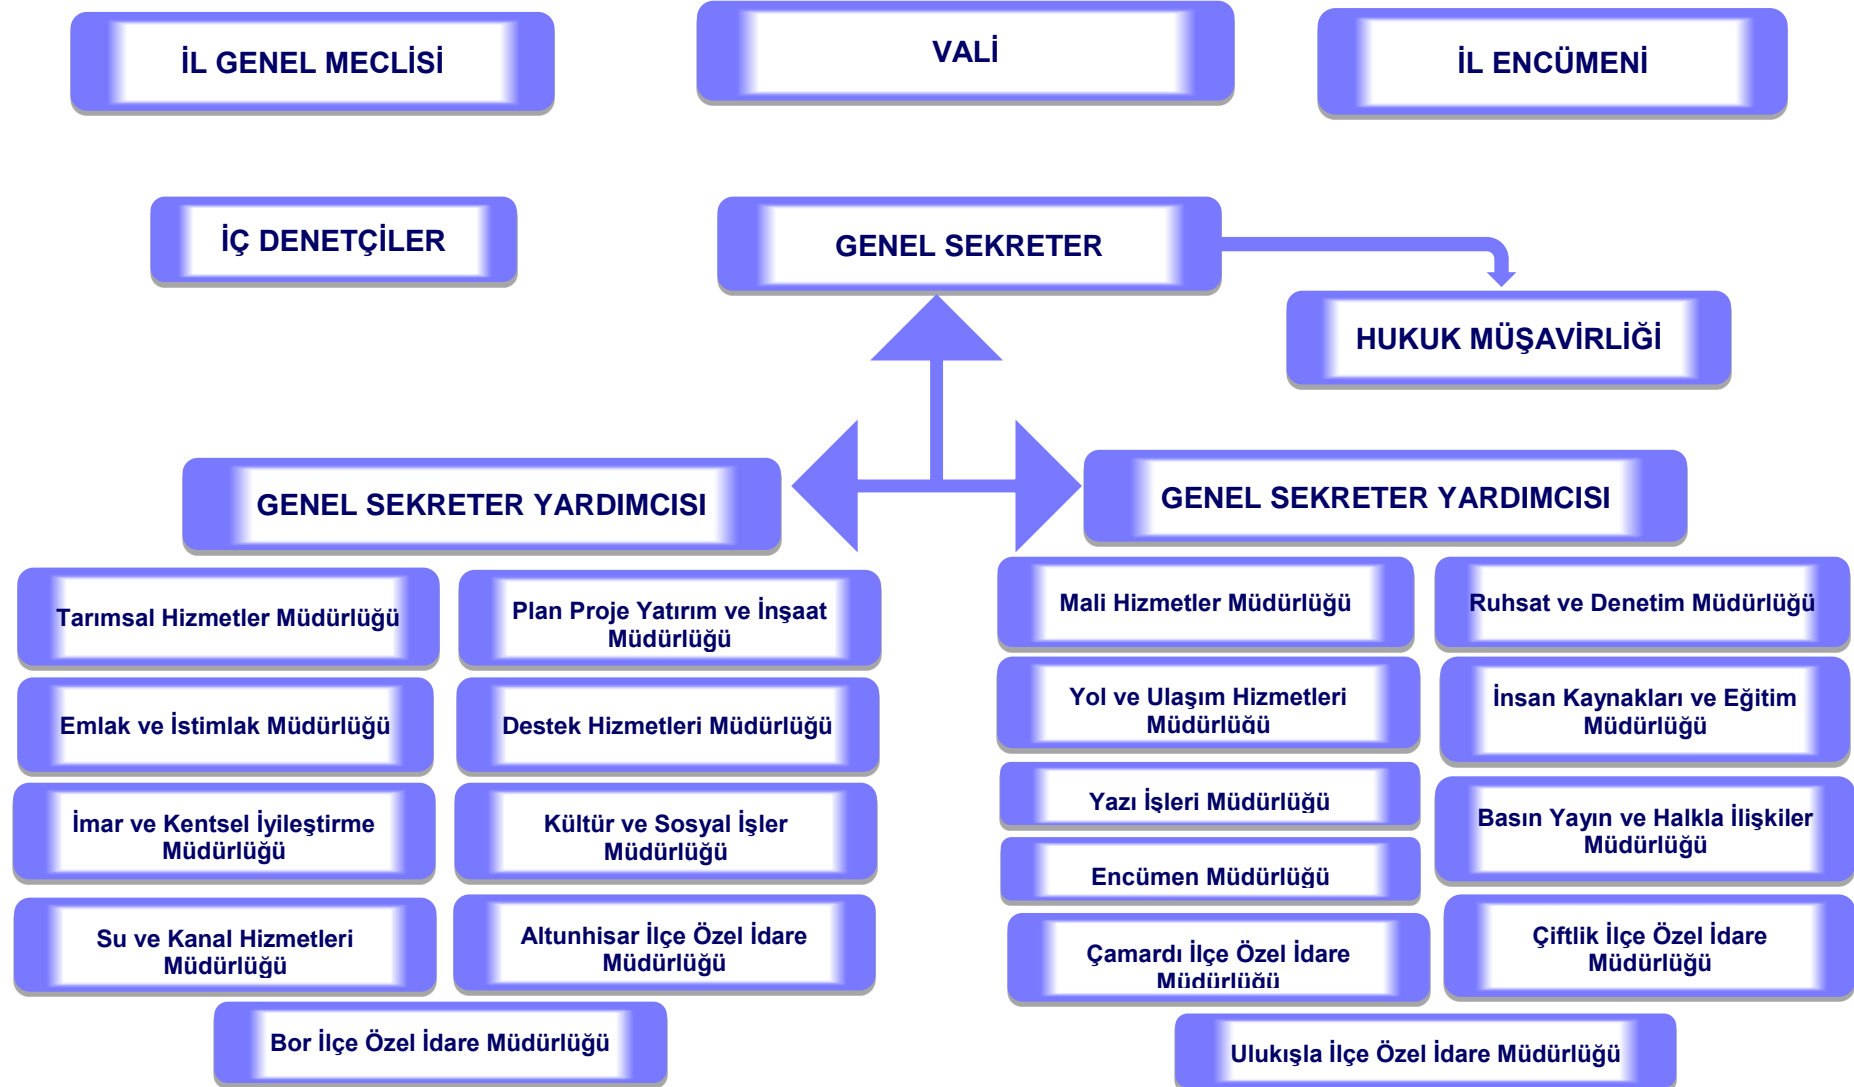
İL GENEL MECLİSİ

VALİ

İL ENCÜMENİ

İÇ DENETÇİLER

GENEL SEKRETER

HUKUK MÜŞAVİRLİĞİ

GENEL SEKRETER YARDIMCISI

GENEL SEKRETER YARDIMCISI

Tarımsal Hizmetler Müdürlüğü

Plan Proje Yatırım ve İnşaat Müdürlüğü

Emlak ve İstimlak Müdürlüğü

Destek Hizmetleri Müdürlüğü

İmar ve Kentsel İyileştirme Müdürlüğü

Kültür ve Sosyal İşler Müdürlüğü

Su ve Kanal Hizmetleri Müdürlüğü

Altunhisar İlçe Özel İdare Müdürlüğü

Bor İlçe Özel İdare Müdürlüğü

Mali Hizmetler Müdürlüğü

Ruhsat ve Denetim Müdürlüğü

Yol ve Ulaşım Hizmetleri Müdürlüğü

İnsan Kaynakları ve Eğitim Müdürlüğü

Yazı İşleri Müdürlüğü

Basın Yayın ve Halkla İlişkiler Müdürlüğü

Encümen Müdürlüğü

Çamardı İlçe Özel İdare Müdürlüğü

Çiftlik İlçe Özel İdare Müdürlüğü

Ulukışla İlçe Özel İdare Müdürlüğü